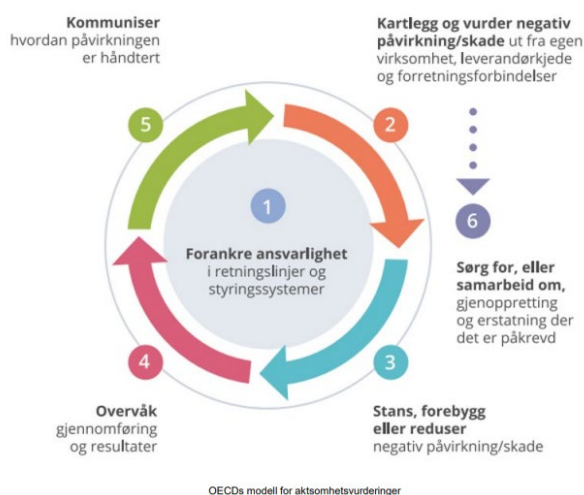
Kommuniser hvordan påvirkningen er håndtert

5

Kartlegg og vurder negativ påvirkning/skade ut fra egen virksomhet, leverandørkjede og forretningsforbindelser

2

1

Forankre ansvarlighet i retningslinjer og styringssystemer

6

Sørg for, eller samarbeid om, gjenoppretting og erstatning der det er påkrevd

4

Overvåk gjennomføring og resultater

3

Stans, forebygg eller reduser negativ påvirkning/skade

OECDs modell for aktsomhetsvurderinger